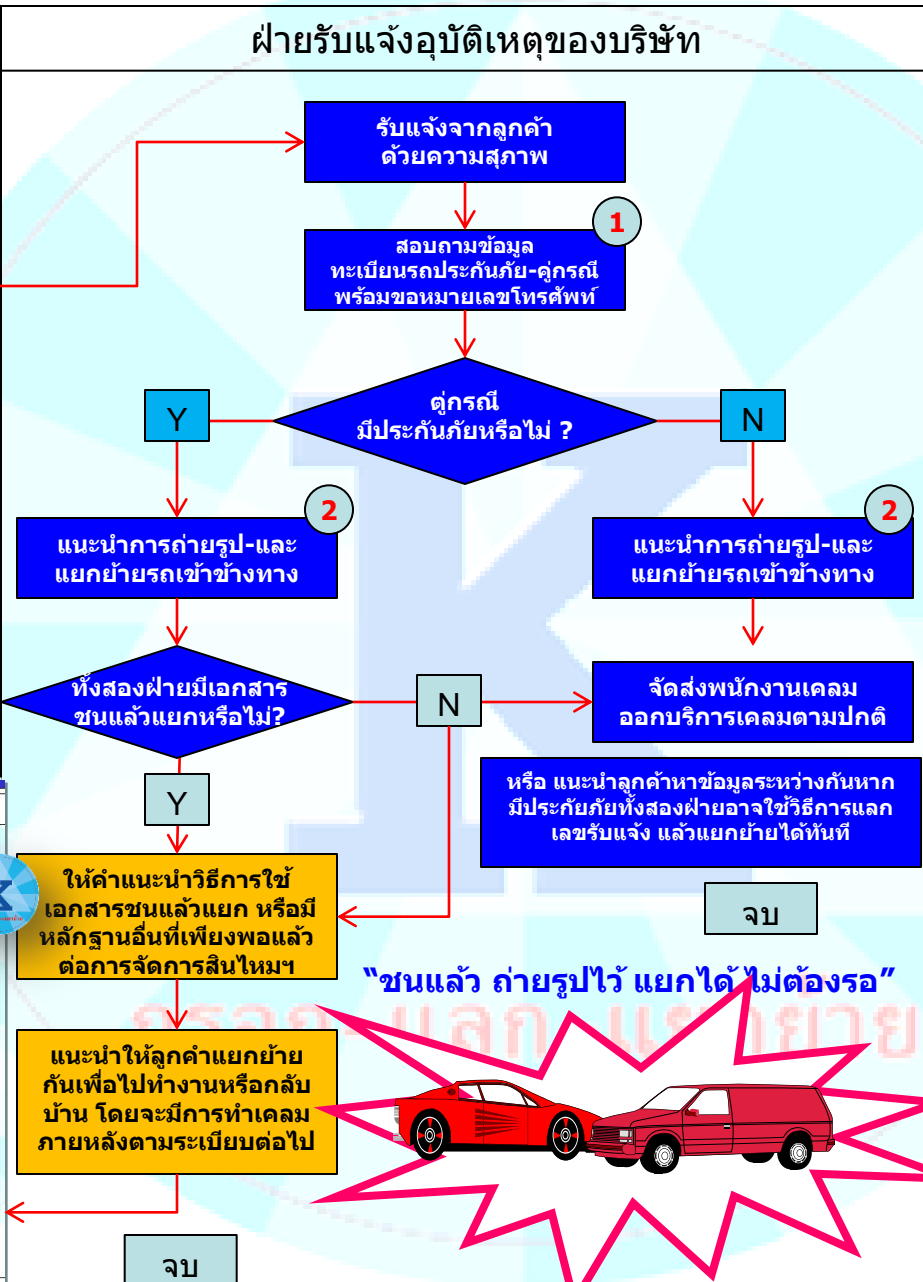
ฝ่ายรับแจ้งอุบัติเหตุของบริษัท

รับแจ้งจากลูกค้า ด้วยความสุภาพ

1

สอบถามข้อมูล ทะเบียนรถประกันภัย-คู่กรณี พร้อมขอหมายเลขโทรศัพท์

Y

คู่กรณี มีประกันภัยหรือไม่ ?

N

2

แนะนำการถ่ายรูป-และ แยกย้ายรถเข้าข้างทาง

2

แนะนำการถ่ายรูป-และ แยกย้ายรถเข้าข้างทาง

ทั้งสองฝ่ายมีเอกสาร ชนแล้วแยกหรือไม่?

N

จัดส่งพนักงานเคลม ออกบริการเคลมตามปกติ

หรือ แนะนำลูกค้าหาข้อมูลระหว่างกันหาก มีประกันภัยทั้งสองฝ่ายอาจใช้วิธีการแลก เลขรับแจ้ง แล้วแยกย้ายได้ทันที

Y

ให้คำแนะนำวิธีการใช้ เอกสารชนแล้วแยก หรือมี หลักฐานอื่นที่เพียงพอแล้ว ต่อการจัดการสินไหมฯ

จบ

"ชนแล้ว ถ่ายรูปไว้ แยกได้ ไม่ต้องรอ"

แนะนำให้ลูกคำแยกย้าย กันเพื่อไปทำงานหรือกลับ บ้าน โดยจะมีการทำเคลม ภายหลังตามระเบียบต่อไป

จบ